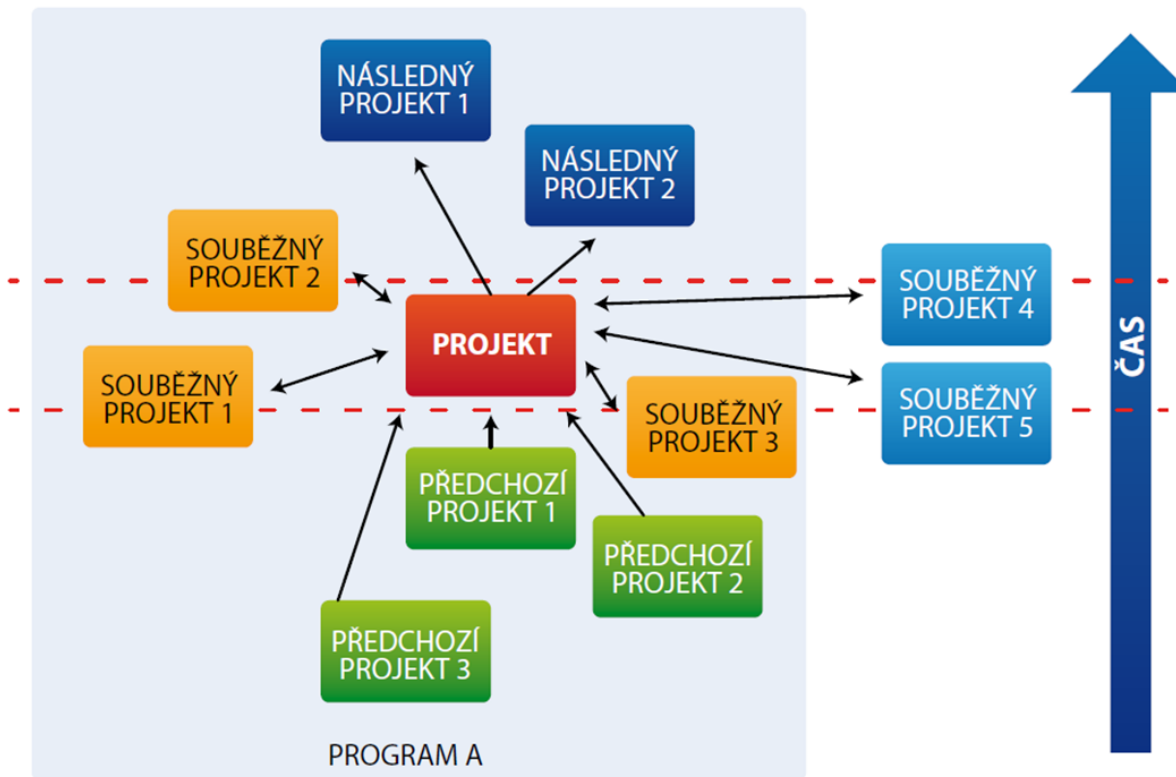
NÁSLEDNÝ PROJEKT 1

NÁSLEDNÝ PROJEKT 2

SOUBĚŽNÝ PROJEKT 2

SOUBĚŽNÝ PROJEKT 4

PROJEKT

SOUBĚŽNÝ PROJEKT 1

SOUBĚŽNÝ PROJEKT 5

SOUBĚŽNÝ PROJEKT 3

ČAS

PŘEDCHOZÍ PROJEKT 1

PŘEDCHOZÍ PROJEKT 2

PŘEDCHOZÍ PROJEKT 3

PROGRAM A